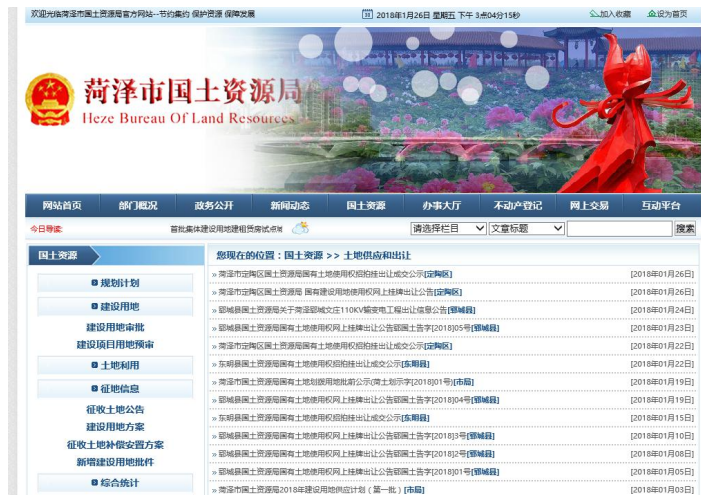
欢迎光临菏泽市国土资源局官方网站--节约集约 保护资源 保障发展

2018年1月26日 星期五 下午 3点04分15秒

加入收藏 设为首页

菏泽市国土资源局
Heze Bureau Of Land Resources

网站首页 部门概况 政务公开 新闻动态 国土资源 办事大厅 不动产登记 网上交易 互动平台

今日导读: 首批集体建设用地建租赁房试点城

请选择栏目 文章标题 搜索

国土资源

规划计划

建设用地
建设用地审批
建设项目用地预审

土地利用

征地信息
征收土地公告
建设用地方案
征收土地补偿安置方案
新增建设用地批件

综合统计

您现在的位置：国土资源 >> 土地供应和出让

| | |
|---|---|
| » 菏泽市定陶区国土资源局国有土地使用权招拍挂出让成交公示[定陶区] | [2018年01月26日] |
| » 菏泽市定陶区国土资源局 国有建设用地使用权网上挂牌出让公告[定陶区] | [2018年01月26日] |
| » 郓城县国土资源局关于菏泽郓城文庄110KV输变电工程出让信息公告[郓城县] | [2018年01月24日] |
| » 郓城县国土资源局国有土地使用权网上挂牌出让公告郓国土告字[2018]05号[郓城县] | [2018年01月23日] |
| » 菏泽市定陶区国土资源局国有土地使用权招拍挂出让成交公示[定陶区] | [2018年01月22日] |
| » 东明县国土资源局国有土地使用权招拍挂出让成交公示[东明县] | [2018年01月22日] |
| » 菏泽市国土资源局国有土地划拨用地批前公示(菏土划示字[2018]01号)[市局] | [2018年01月19日] |
| » 郓城县国土资源局国有土地使用权网上挂牌出让公告郓国土告字[2018]04号[郓城县] | [2018年01月19日] |
| » 东明县国土资源局国有土地使用权招拍挂出让成交公示[东明县] | [2018年01月15日] |
| » 郓城县国土资源局国有土地使用权网上挂牌出让公告郓国土告字[2018]3号[郓城县] | [2018年01月10日] |
| » 郓城县国土资源局国有土地使用权网上挂牌出让公告郓国土告字[2018]2号[郓城县] | [2018年01月08日] |
| » 郓城县国土资源局国有土地使用权网上挂牌出让公告郓国土告字[2018]01号[郓城县] | [2018年01月05日] |
| » 菏泽市国土资源局2018年建设用地供应计划（第一批）[市局] | [2018年01月03日] |